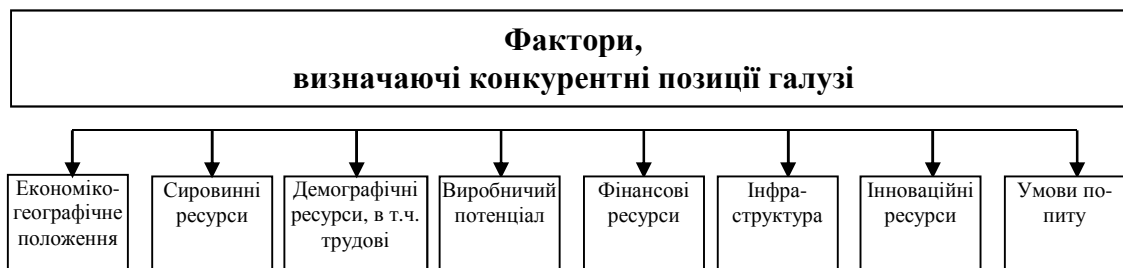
Фактори,
визначаючі конкурентні позиції галузі

Економіко-географічне положення

Сировинні ресурси

Демографічні ресурси, в т.ч. трудові

Виробничий потенціал

Фінансові ресурси

Інфраструктура

Інноваційні ресурси

Умови попиту